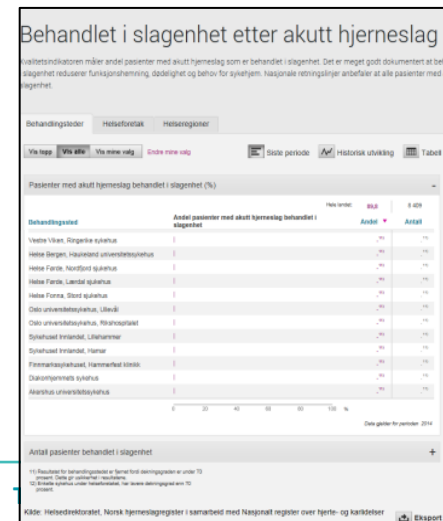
Behandlet i slagenhet etter akutt hjerneslag

Kvalitetsindikatoren måler andel pasienter med akutt hjerneslag som er behandlet i slagenhet. Det er meget godt dokumentert at behandling i slagenhet reduserer funksjonshemning, dødelighet og behov for sykehjem. Nasjonale retningslinjer anbefaler at alle pasienter med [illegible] slagenhet.

Behandlingsteder | Helseforetak | Helseregioner

Vis topp | Vis alle | Vis mine valg | Endre mine valg | Siste periode | Historisk utvikling | Tabell

Pasienter med akutt hjerneslag behandlet i slagenhet (%)

Hele landet: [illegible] | 8 409

| Behandlingssted | Andel pasienter med akutt hjerneslag behandlet i slagenhet | Andel | Antall |
|---|---|---|---|
| Vestre Viken, Ringerike sykehus | | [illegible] | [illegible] |
| Helse Bergen, Haukeland universitetssykehus | | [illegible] | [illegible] |
| Helse Førde, Nordfjord sjukehus | | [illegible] | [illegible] |
| Helse Førde, Lærdal sjukehus | | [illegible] | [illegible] |
| Helse Fonna, Stord sjukehus | | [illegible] | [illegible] |
| Oslo universitetssykehus, Ullevål | | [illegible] | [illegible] |
| Oslo universitetssykehus, Rikshospitalet | | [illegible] | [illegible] |
| Sykehuset Innlandet, Lillehammer | | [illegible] | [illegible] |
| Sykehuset Innlandet, Hamar | | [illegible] | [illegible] |
| Finnmarkssykehuset, Hammerfest klinikk | | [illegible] | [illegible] |
| Diakonhjemmets sykehus | | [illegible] | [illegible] |
| Akershus universitetssykehus | | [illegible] | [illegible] |

0 20 40 60 80 100 %

Data gjelder for perioden 2014

Antall pasienter behandlet i slagenhet

1) Resultatet for behandlingsstedet er fjernet fordi dekningsgraden er under 70 prosent. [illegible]
2) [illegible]

Kilde: Helsedirektoratet, Norsk hjerneslagregister i samarbeid med Nasjonalt register over hjerte- og karlidelser

Eksport